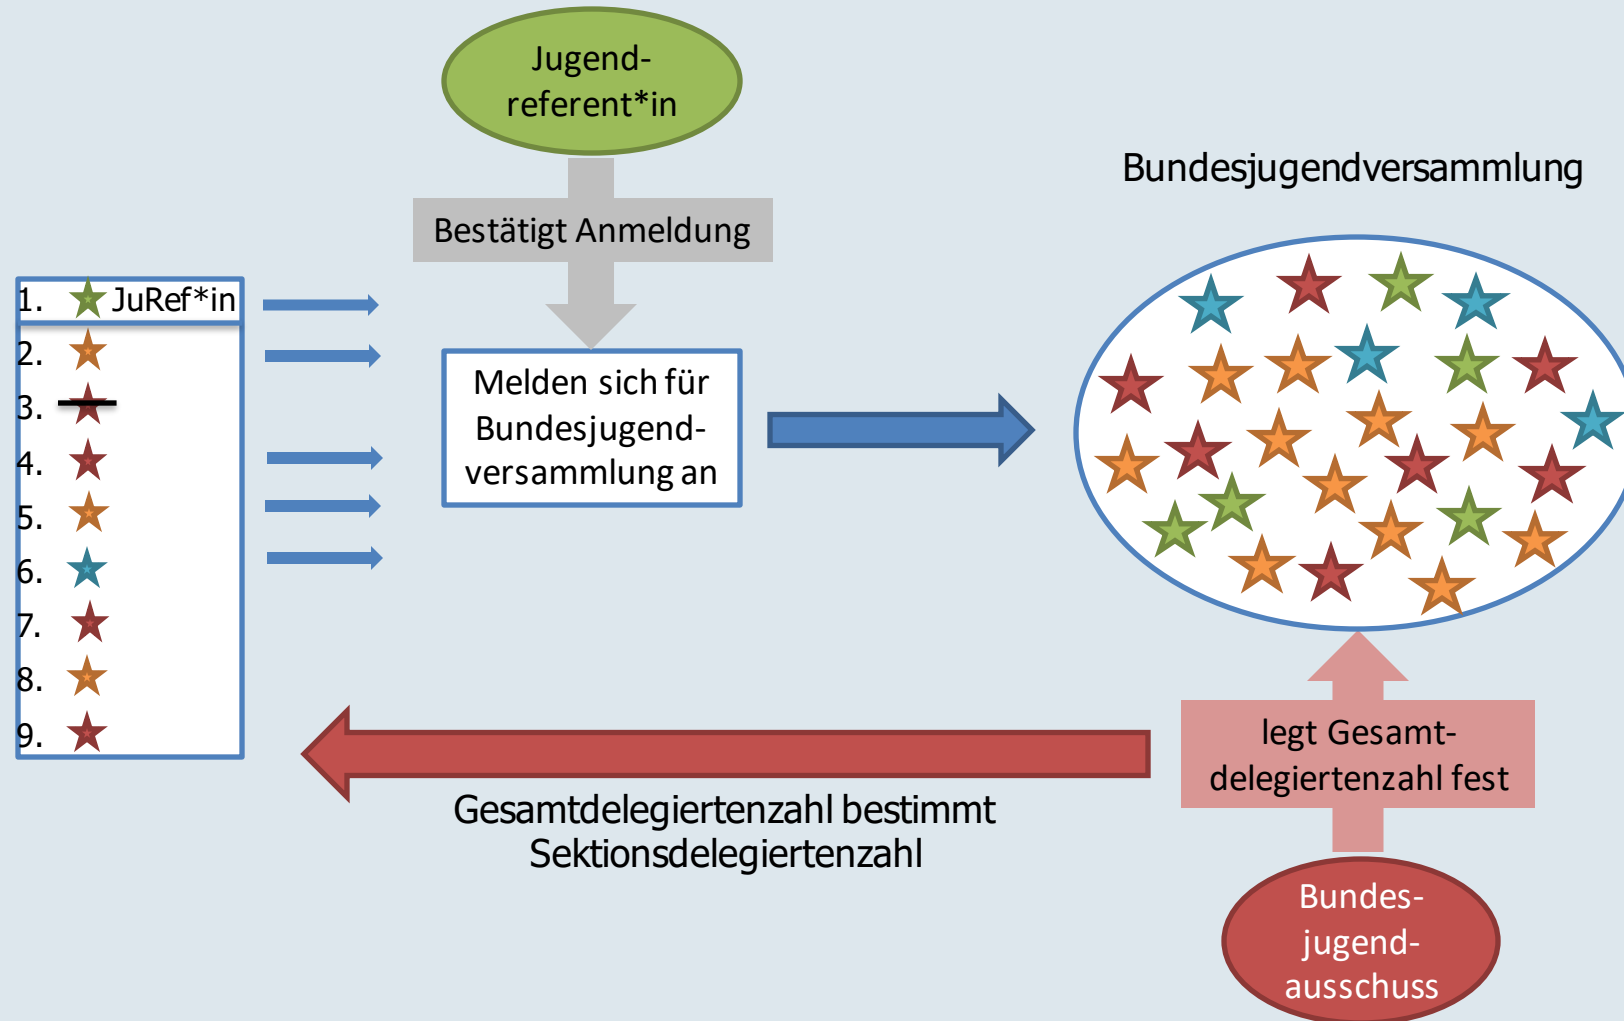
Jugend-
referent*in

Bestätigt Anmeldung

Bundesjugendversammlung

1. JuRef*in
2.
3.
4.
5.
6.
7.
8.
9.

Melden sich für Bundesjugend-versammlung an

legt Gesamt-delegiertenzahl fest

Gesamtdelegiertenzahl bestimmt Sektionsdelegiertenzahl

Bundes-
jugend-
ausschuss